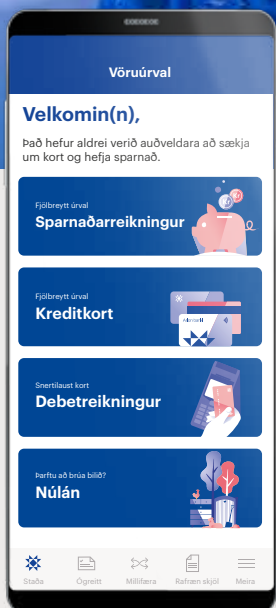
Vöruúrval

Velkomin(n),

Það hefur aldrei verið auðveldara að sækja um kort og hefja sparnað.

Fjölbreytt úrval
Sparnaðarreikningur

Fjölbreytt úrval
Kreditkort

Snertilaust kort
Debetreikningur

Þarftu að brúa bilið?
Núlán

Staða
Ógreitt
Millifæra
Rafræn skjöl
Meira